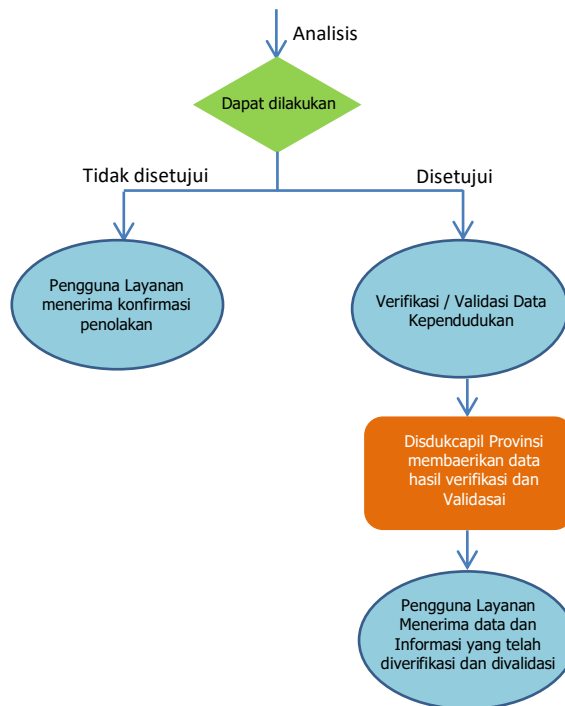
Analisis

Dapat dilakukan

Tidak disetujui

Disetujui

Pengguna Layanan menerima konfirmasi penolakan

Verifikasi / Validasi Data Kependudukan

Disdukcapil Provinsi membaerikan data hasil verifikasi dan Validasai

Pengguna Layanan Menerima data dan Informasi yang telah diverifikasi dan divalidasi